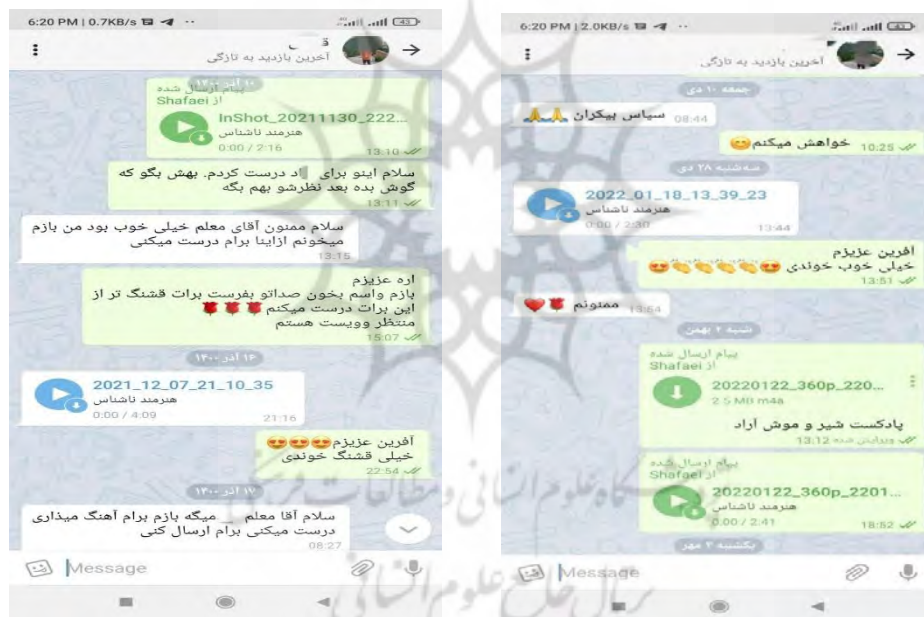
6:20 PM | 0.7KB/s

آخرین بازدید به تازگی

۱۰ آذر ۱۴۰۰

پیام ارسال شده
از Shafaei

InShot_20211130_222...
هنرمند ناشناس
0:00 / 2:16
13:10

سلام اینو برای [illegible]د درست کردم. بهش بگو که گوش بده بعد نظرشو بهم بگه
13:11

سلام ممنون آقای معلم خیلی خوب بود من بازم میخونم ازاینا برام درست میکنی
13:15

اره عزیزم
بازم واسم بخون صداتو بفرست برات قشنگ تر از این برات درست میکنم 🌹🌹🌹
منتظر وویست هستم
15:07

۱۶ آذر ۱۴۰۰

2021_12_07_21_10_35
هنرمند ناشناس
0:00 / 4:09
21:16

آفرین عزیزم😍😍😍
خیلی قشنگ خوندی
22:54

۱۷ آذر ۱۴۰۰

سلام آقا معلم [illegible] میگه بازم برام آهنگ میذاری درست میکنی برام ارسال کنی
08:27

Message

6:20 PM | 2.0KB/s

آخرین بازدید به تازگی

جمعه ۱۰ دی

سپاس بیکران 🙏🙏
08:44

خواهش میکنم😊
10:25

سه‌شنبه ۲۸ دی

2022_01_18_13_39_23
هنرمند ناشناس
0:00 / 2:30
13:44

افرین عزیزم
خیلی خوب خوندی 😍👏👏👏👏😍
13:51

ممنونم 🌹❤️
13:54

شنبه ۲ بهمن

پیام ارسال شده
از Shafaei

20220122_360p_220...
2.5 MB m4a

پادکست شیر و موش آزاد
13:12 ویرایش شده

پیام ارسال شده
از Shafaei

20220122_360p_2201...
هنرمند ناشناس
0:00 / 2:41
18:52

یکشنبه ۳ مهر

Message